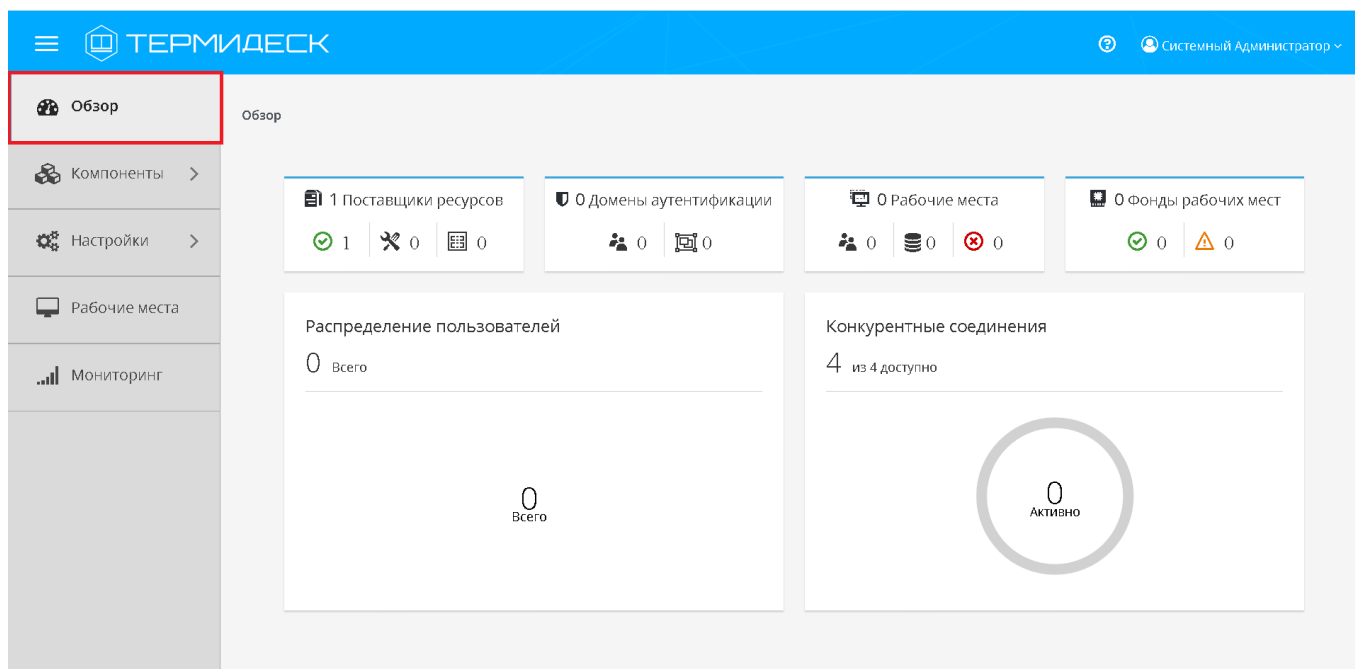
ТЕРМИДЕСК

Системный Администратор

Обзор

Компоненты

Настройки

Рабочие места

Мониторинг

Обзор

1 Поставщики ресурсов
1 0 0

0 Домены аутентификации
0 0

0 Рабочие места
0 0 0

0 Фонды рабочих мест
0 0

Распределение пользователей
0 Всего

0
Всего

Конкурентные соединения
4 из 4 доступно

0
Активно